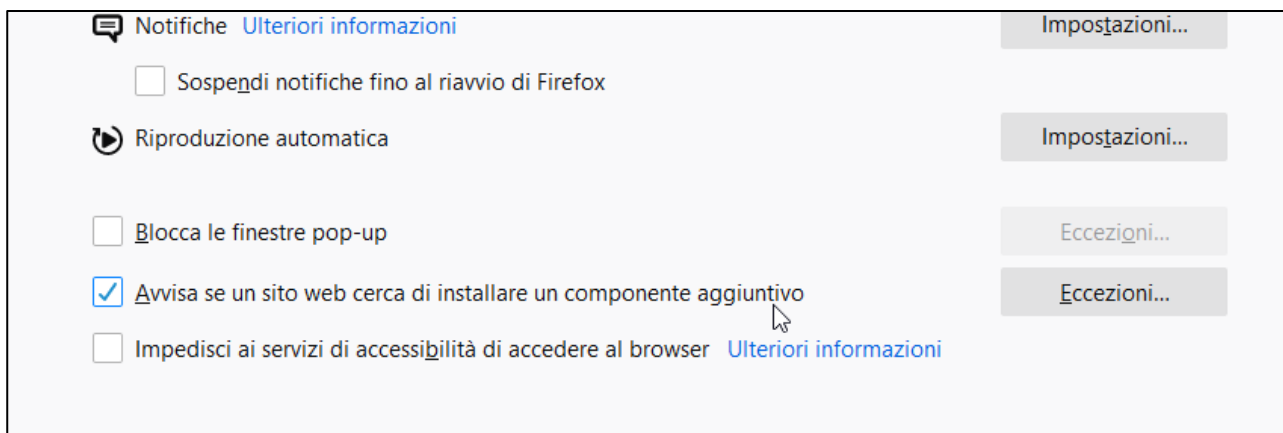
Notifiche Ulteriori informazioni

Impostazioni...

Sospendi notifiche fino al riavvio di Firefox

Riproduzione automatica

Impostazioni...

Blocca le finestre pop-up

Eccezioni...

Avvisa se un sito web cerca di installare un componente aggiuntivo

Eccezioni...

Impedisci ai servizi di accessibilità di accedere al browser Ulteriori informazioni